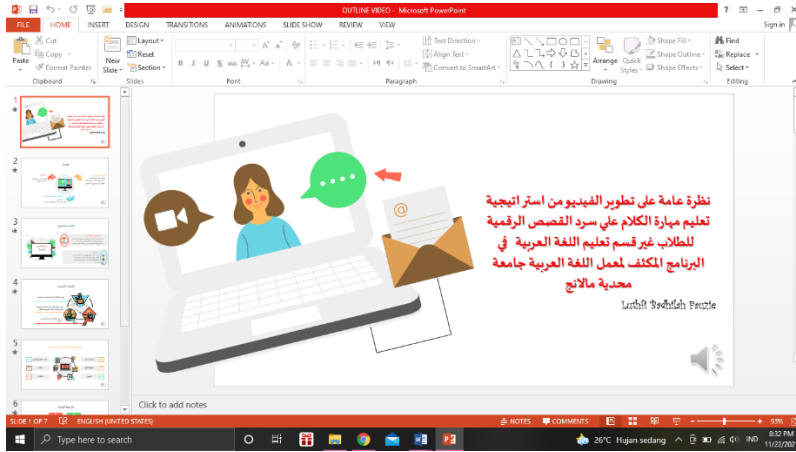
OUTLINE VIDEO - Microsoft PowerPoint

FILE HOME INSERT DESIGN TRANSITIONS ANIMATIONS SLIDE SHOW REVIEW VIEW

Sign in

Paste Cut Copy Format Painter Clipboard
New Slide Layout Reset Section Slides
Font
Text Direction Align Text Convert to SmartArt Paragraph
Arrange Quick Styles Shape Fill Shape Outline Shape Effects Drawing
Find Replace Select Editing

1 2 3 4 5 6

نظرة عامة على تطوير الفيديو من استراتيجية تعليم مهارة الكلام علي سرد القصص الرقمية للطلاب غير قسم تعليم اللغة العربية في البرنامج المكثف لمعمل اللغة العربية جامعة محدية مالانج

Luthfi Bachtiah Fauzie

Click to add notes

SLIDE 1 OF 7 ENGLISH (UNITED STATES) NOTES COMMENTS 93%

Type here to search

26°C Hujan sedang IND 8:32 PM 11/22/202